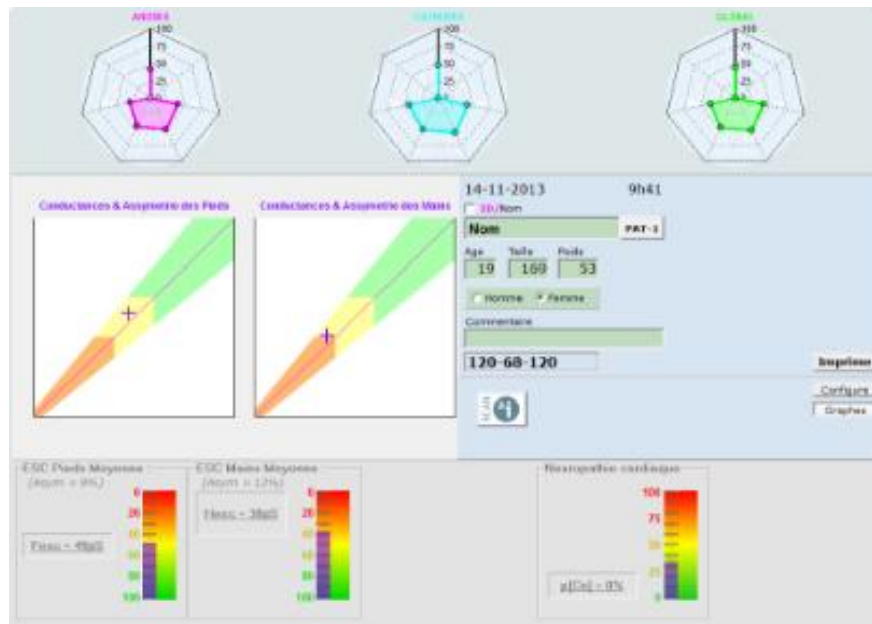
ANSIEE
100
75
50
25

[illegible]
100
75
50
25

GLOBAL
100
75
50
25

Conductances & Assymetrie des Pieds

Conductances & Assymetrie des Mains

14-11-2013 9h41

ID/Nom

Nom PAT-1

Age 19
Taille 169
Poids 53

Homme Femme

Commentaire

120-68-120

Imprimer

Configure

Graphes

ESC Pieds Moyenne
(Asym = 9%)
Fesc = 49µS
0
20
40
60
80
100

ESC Mains Moyenne
(Asym = 12%)
Fesc = 38µS
0
20
40
60
80
100

Neuropathie cardiaque
p[Cn] = 0%
100
75
50
25
0